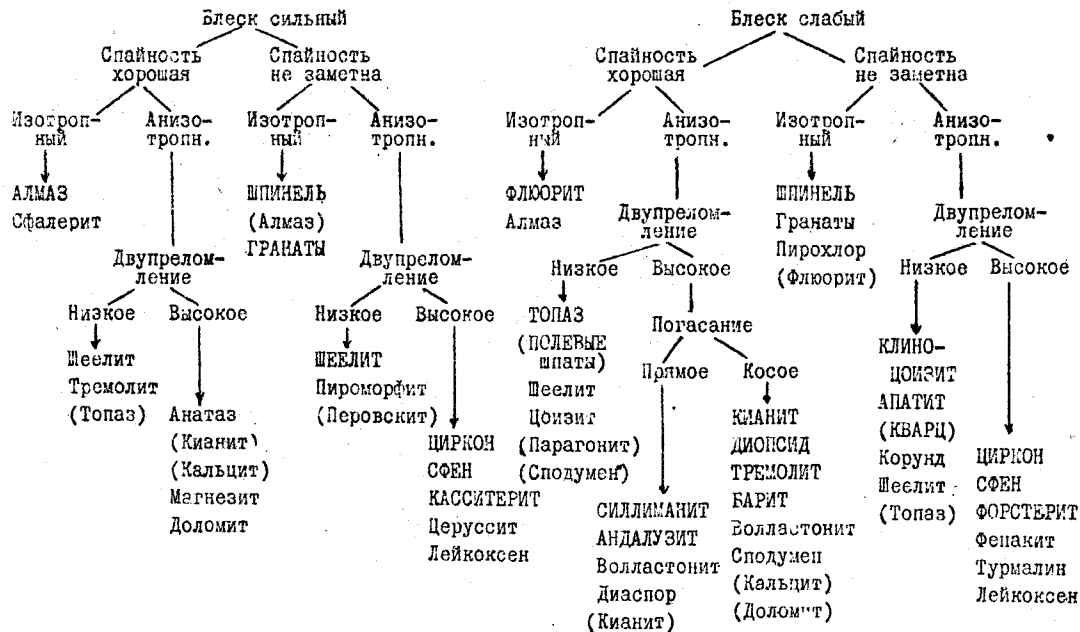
Блеск сильный

Спайность хорошая

Изотропный
АЛМАЗ
Сфалерит

Анизотропн.
Двупреломление
Низкое
Шеелит
Тремолит
(Топаз)

Высокое
Анатаз
(Кианит)
(Кальцит)
Магнезит
Доломит

Спайность не заметна

Изотропный
ШПИНЕЛЬ
(Алмаз)
ГРАНАТЫ

Анизотропн.
Двупреломление
Низкое
ШЕЕЛИТ
Пироморфит
(Перовскит)

Высокое
ЦИРКОН
СФЕН
КАССИТЕРИТ
Церуссит
Лейкоксен

Блеск слабый

Спайность хорошая

Изотропный
ФЛЮОРИТ
Алмаз

Анизотропн.
Двупреломление
Низкое
ТОПАЗ
(ПОЛЕВЫЕ шпаты)
Шеелит
Цоизит
(Парагонит)
(Сподумен)

Высокое
Погасание
Прямое
СИЛЛИМАНИТ
АНДАЛУЗИТ
Волластонит
Диаспор
(Кианит)

Косое
КИАНИТ
ДИОПСИД
ТРЕМОЛИТ
БАРИТ
Волластонит
Сподумен
(Кальцит)
(Доломит)

Спайность не заметна

Изотропный
ШПИНЕЛЬ
Гранаты
Пирохлор
(Флюорит)

Анизотропн.
Двупреломление
Низкое
КЛИНОЦОИЗИТ
АПАТИТ
(КВАРЦ)
Корунд
Шеелит
(Топаз)

Высокое
ЦИРКОН
СФЕН
ФОРСТЕРИТ
Фенакит
Турмалин
Лейкоксен